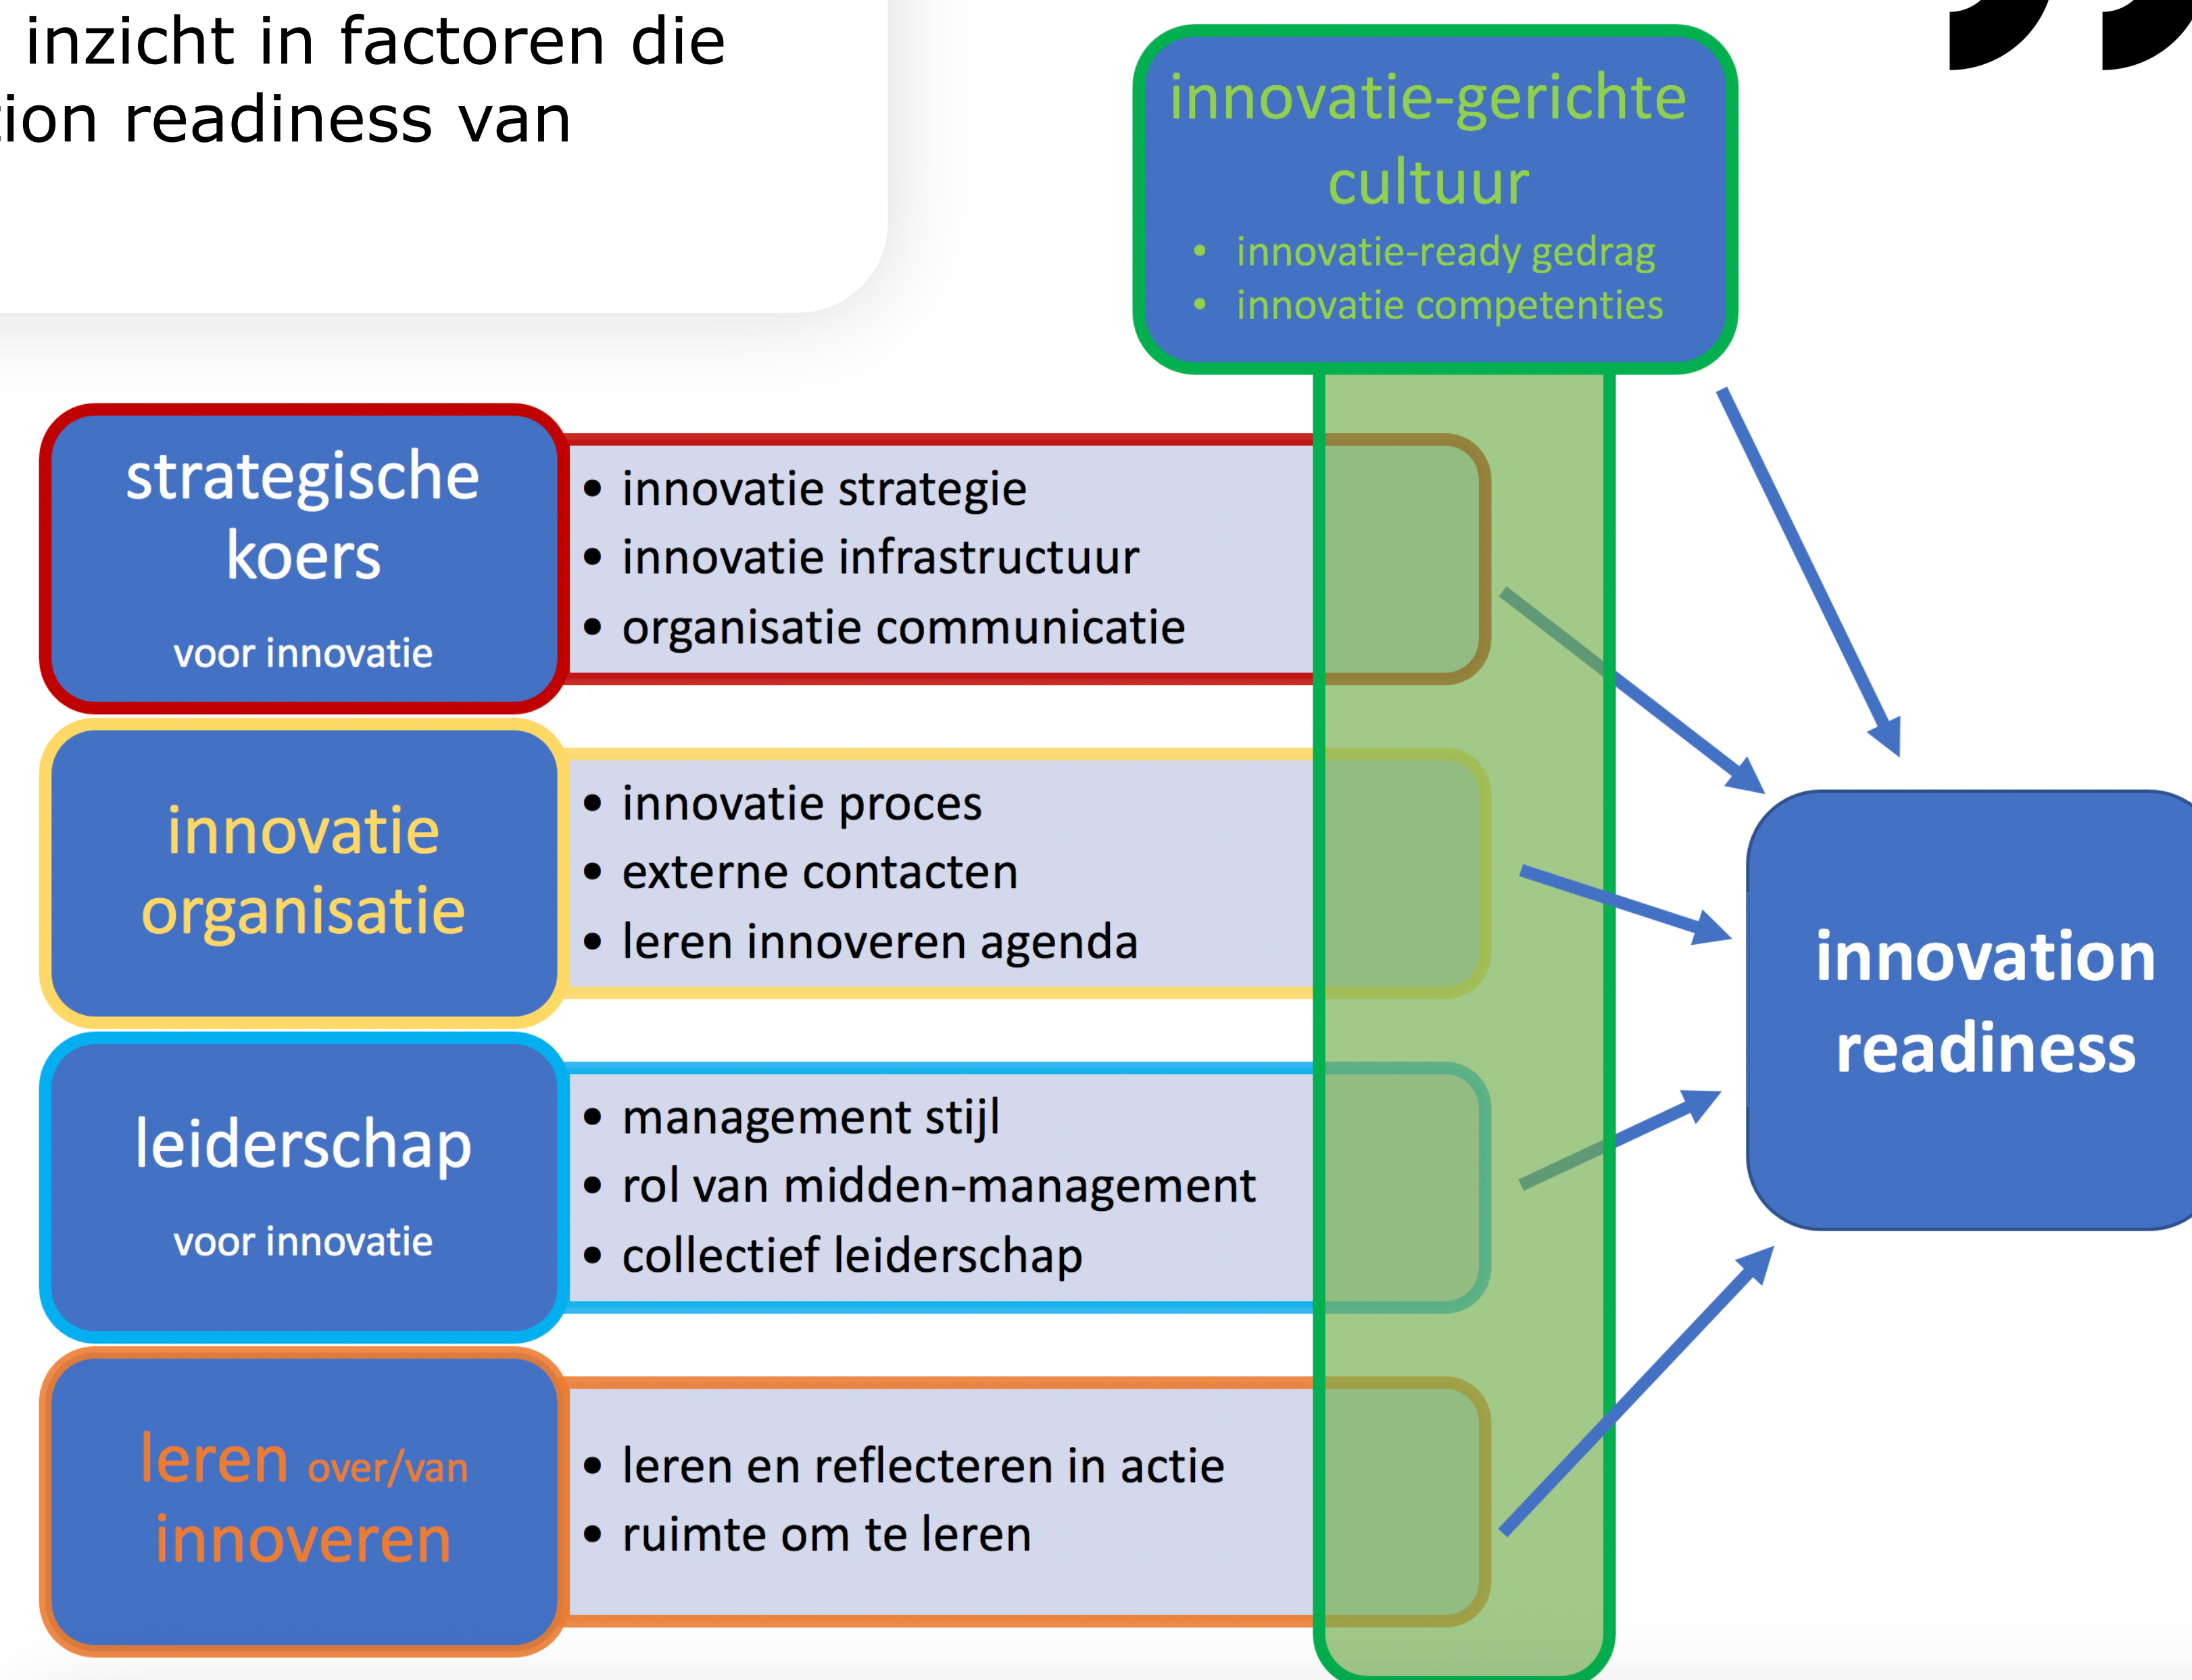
inzicht in factoren die
ion readiness van

innovatie-gerichte cultuur
• innovatie-ready gedrag
• innovatie competenties

strategische koers
voor innovatie

• innovatie strategie
• innovatie infrastructuur
• organisatie communicatie

innovatie organisatie

• innovatie proces
• externe contacten
• leren innoveren agenda

leiderschap
voor innovatie

• management stijl
• rol van midden-management
• collectief leiderschap

leren over/van innoveren

• leren en reflecteren in actie
• ruimte om te leren

innovation readiness